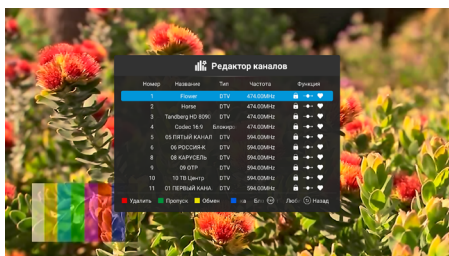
Редактор каналов

| Номер | Название | Тип | Частота | Функция |
|---|---|---|---|---|
| 1 | Flower | DTV | 474.00MHz | |
| 2 | Horse | DTV | 474.00MHz | |
| 3 | Tandberg HD 809 | DTV | 474.00MHz | |
| 4 | Codec 16:9 | Блокир | 474.00MHz | |
| 5 | 05 ПЯТЫЙ КАНАЛ | DTV | 594.00MHz | |
| 6 | 06 РОССИЯ-К | DTV | 594.00MHz | |
| 7 | 08 КАРУСЕЛЬ | DTV | 594.00MHz | |
| 8 | 09 ОТР | DTV | 594.00MHz | |
| 9 | 10 ТВ Центр | DTV | 594.00MHz | |
| 10 | 01 ПЕРВЫЙ КАНА | DTV | 594.00MHz | |

Удалить Пропуск Обмен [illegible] Блок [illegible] Назад